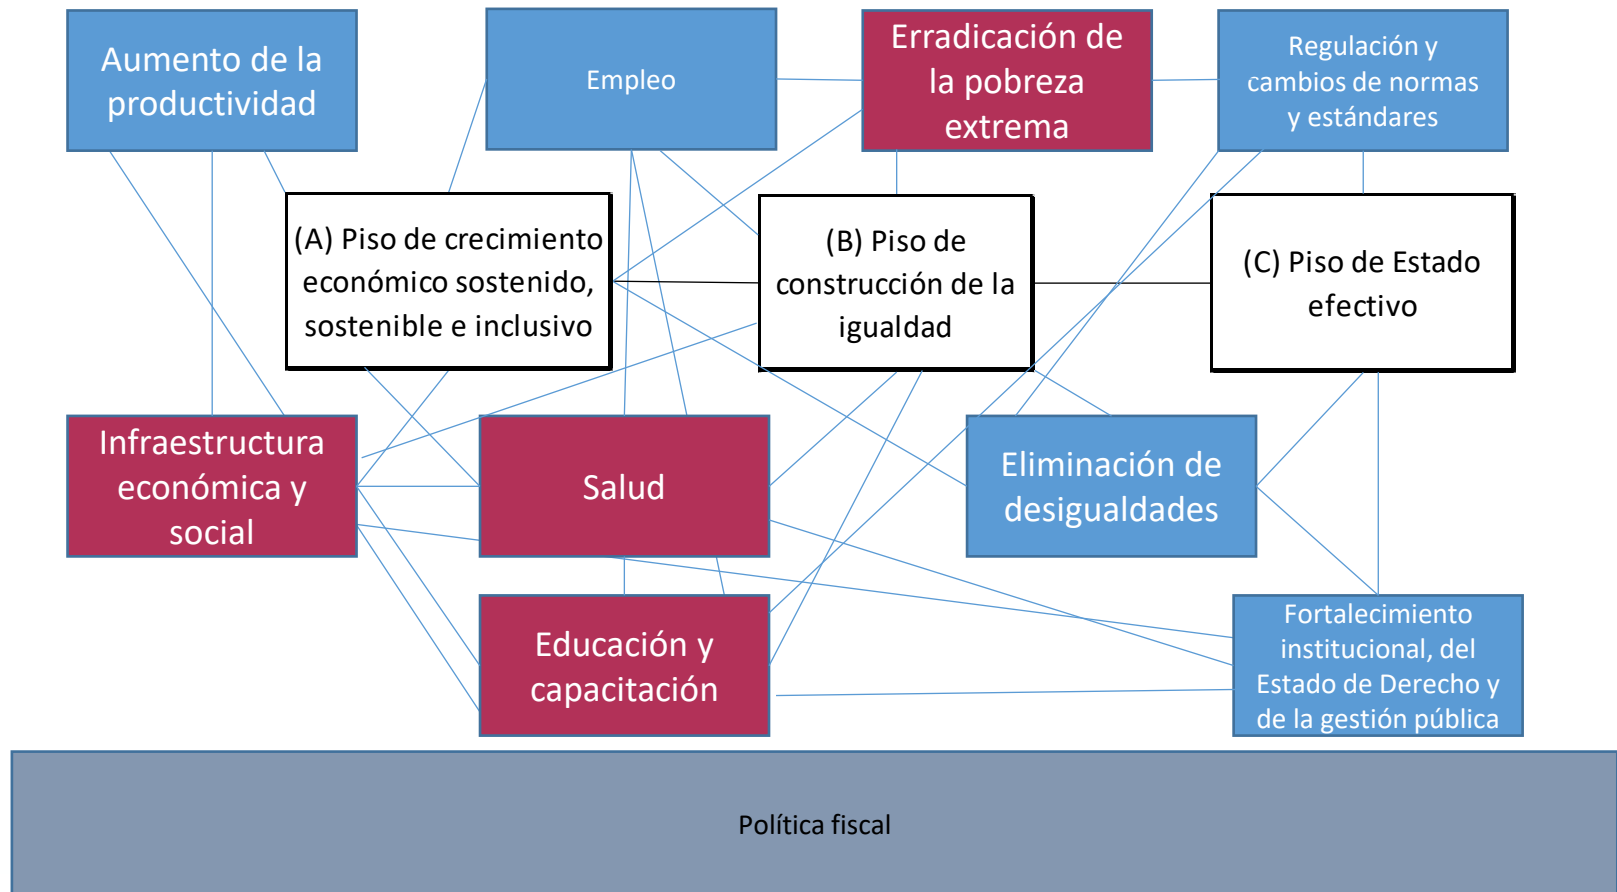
Aumento de la productividad

Empleo

Erradicación de la pobreza extrema

Regulación y cambios de normas y estándares

(A) Piso de crecimiento económico sostenido, sostenible e inclusivo

(B) Piso de construcción de la igualdad

(C) Piso de Estado efectivo

Infraestructura económica y social

Salud

Eliminación de desigualdades

Educación y capacitación

Fortalecimiento institucional, del Estado de Derecho y de la gestión pública

Política fiscal